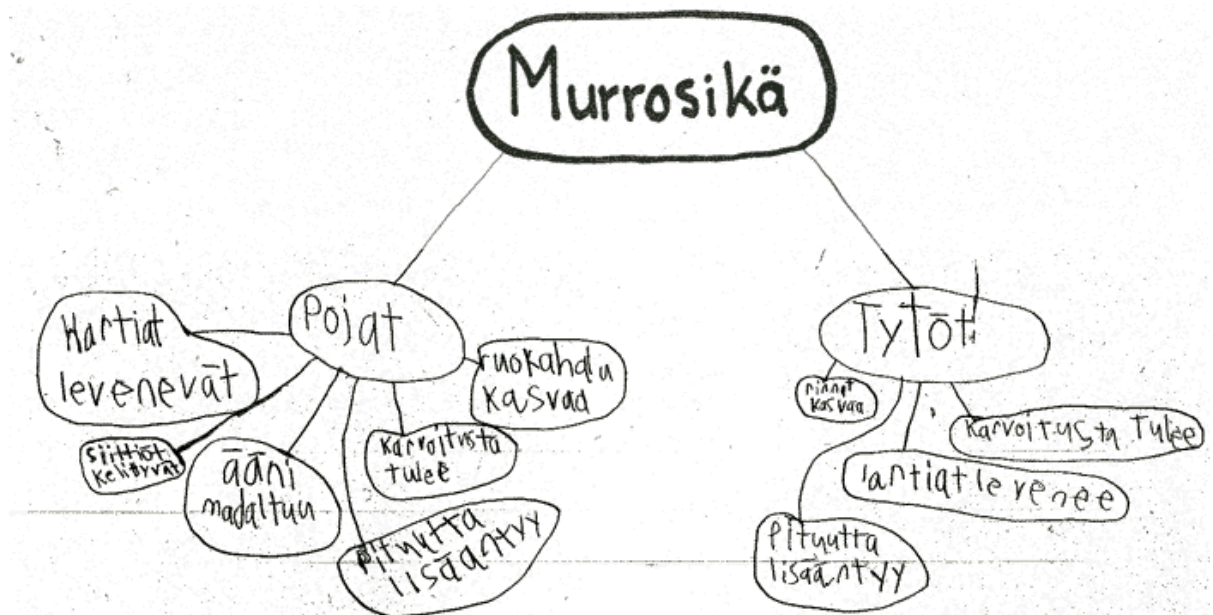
Murrosikä

Pojat

Hartiat levenevät

ruokahalu kasvaa

siittiöt kehittyvät

ääni madaltuu

karvoitusta tulee

pituutta lisääntyy

Tytöt

rinnat kasvaa

karvoitusta tulee

lantiat levenee

pituutta lisääntyy